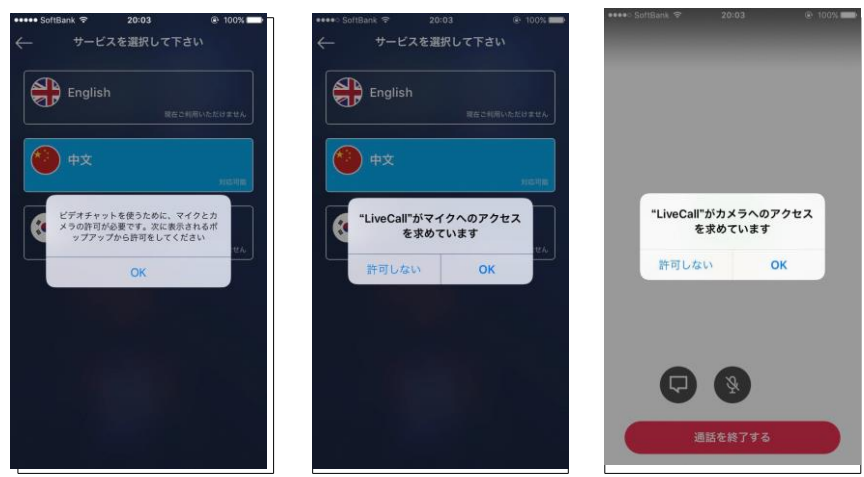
SoftBank 20:03 100%

サービスを選択して下さい

English

現在ご利用いただけません

中文

対応可能

ビデオチャットを使うために、マイクとカメラの許可が必要です。次に表示されるポップアップから許可をしてください

OK

SoftBank 20:03 100%

サービスを選択して下さい

English

現在ご利用いただけません

中文

対応可能

"LiveCall"がマイクへのアクセスを求めています

許可しない

OK

SoftBank 20:03 100%

"LiveCall"がカメラへのアクセスを求めています

許可しない

OK

通話を終了する